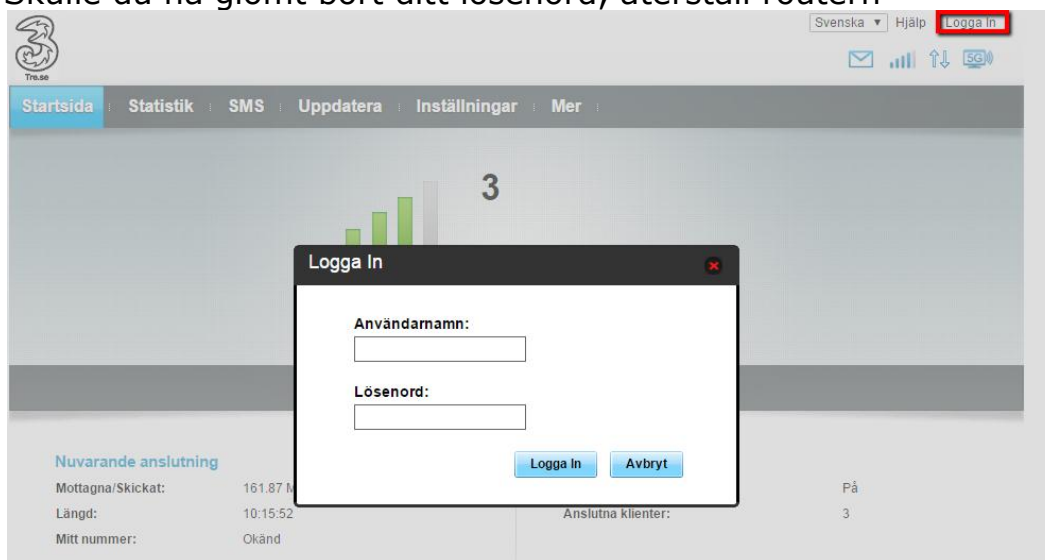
Skulle du ha glömt bort ditt lösenord, återställ routern.

Svenska ▾ Hjälp Logga In

Tre.se

Startsida Statistik SMS Uppdatera Inställningar Mer

3

Logga In

Användarnamn:

Lösenord:

Logga In Avbryt

Nuvarande anslutning

Mottagna/Skickat: 161.87 M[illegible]

Längd: 10:15:52

Mitt nummer: Okänd

På

Anslutna klienter: 3